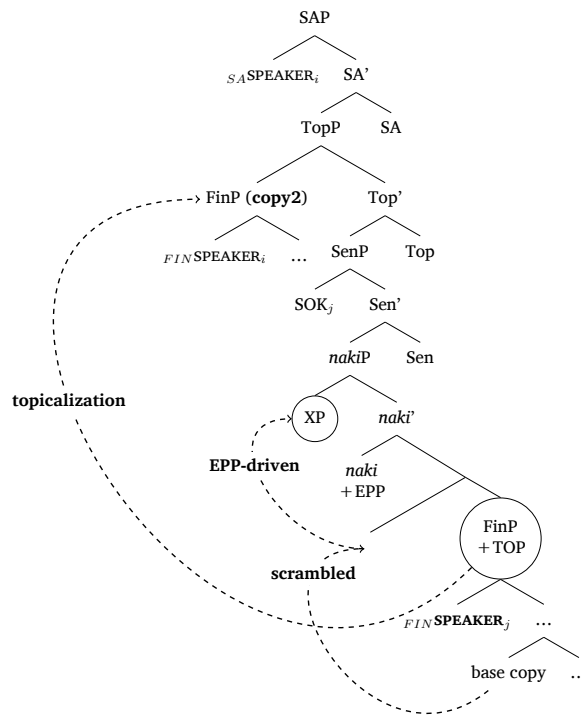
SAP

$_{SA}$SPEAKER$_i$ SA'

TopP SA

FinP (**copy2**) Top'

$_{FIN}$SPEAKER$_i$ ... SenP Top

SOK$_j$ Sen'

*naki*P Sen

XP *naki'*

**topicalization**

**EPP-driven**

*naki* + EPP

FinP + TOP

**scrambled**

$_{FIN}$**SPEAKER**$_j$ ...

base copy ..